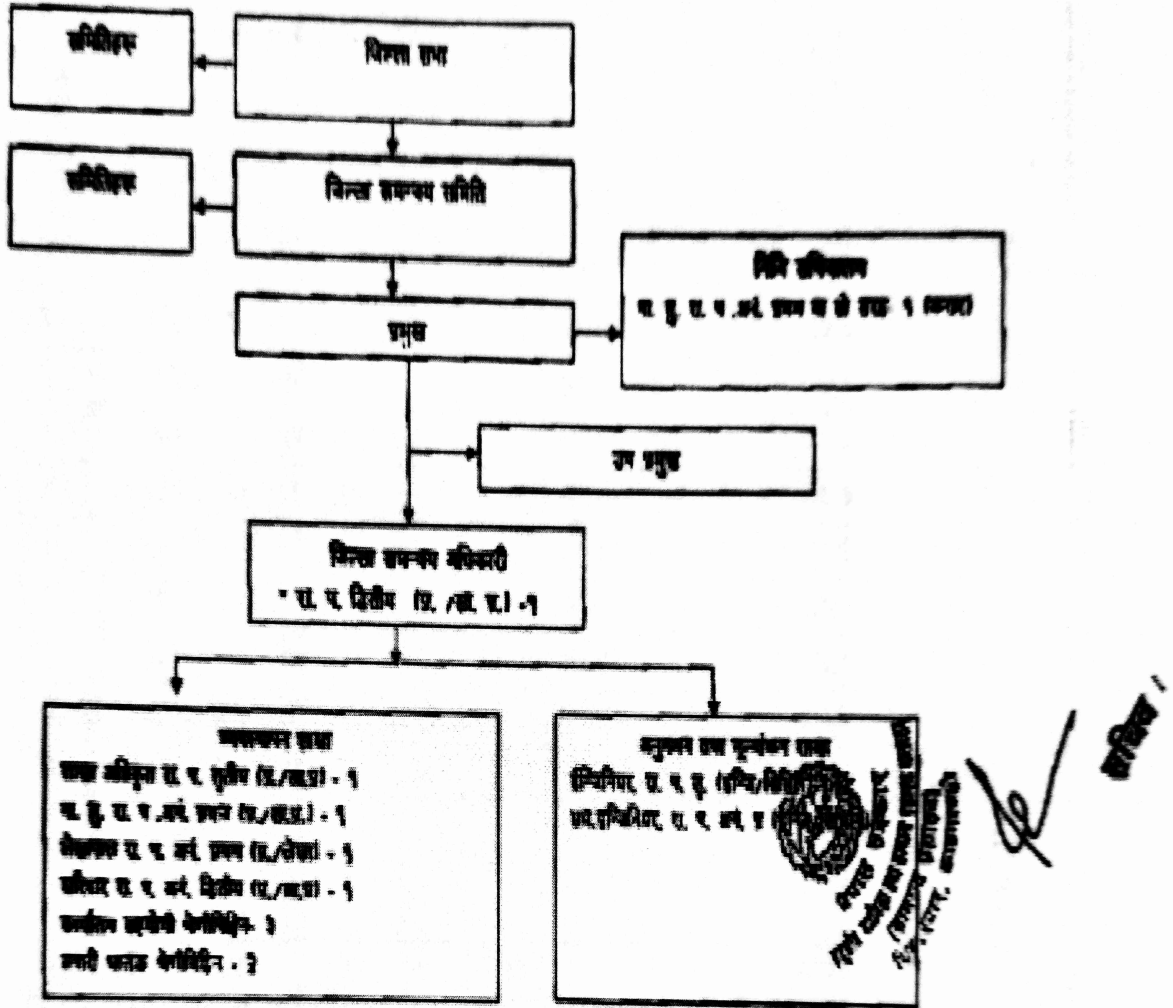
समितिहरू

जिल्ला सभा

समितिहरू

जिल्ला समन्वय समिति

प्रमुख

निति सचिवालय
ना. सु. रा. प. अनं. प्रथम वा सो सरह १ (करार)

उप प्रमुख

जिल्ला समन्वय अधिकारी
* रा. प. द्वितीय (प्र. /सा. प्र.) -१

प्रशासन शाखा
शाखा अधिकृत रा. प. तृतीय (प्र./सा.प्र) - १
ना. सु. रा. प. अनं. प्रथम (प्र./सा.प्र.) - १
लेखापाल रा. प. अनं. प्रथम (प्र./लेखा) - १
खरिदार रा. प. अनं. द्वितीय (प्र./सा.प्र) - १
कार्यालय सहयोगी श्रेणीविहिन- ३
हलुका सवारी चालक श्रेणीविहिन - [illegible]

अनुगमन तथा मूल्यांकन शाखा
इन्जिनियर, रा. प. तृ. (इन्जि/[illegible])
सब इन्जिनियर, रा. प. अनं. प्र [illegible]

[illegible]